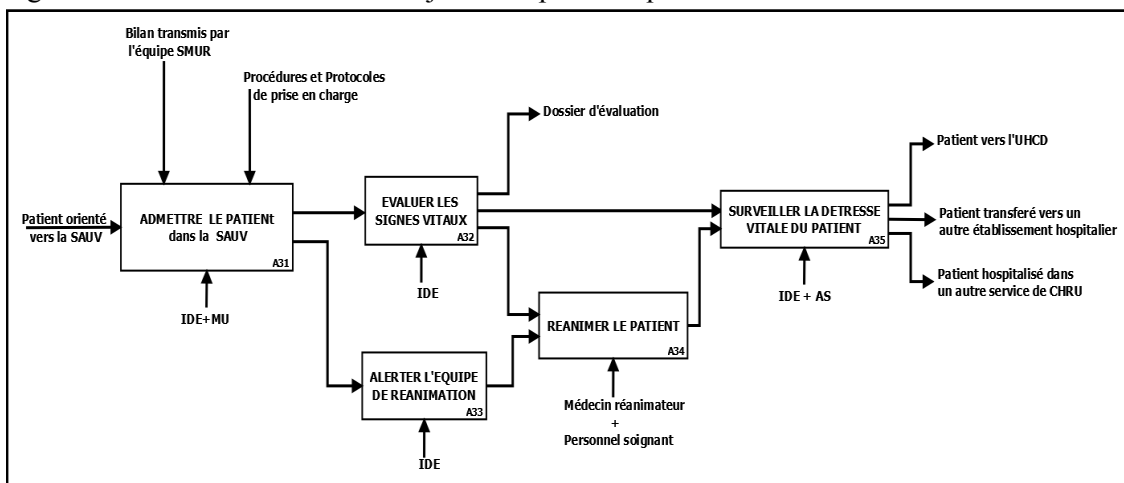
Bilan transmis par l'équipe SMUR

Procédures et Protocoles de prise en charge

Patient orienté vers la SAUV

ADMETTRE LE PATIENt dans la SAUV

A31

IDE+MU

EVALUER LES SIGNES VITAUX

A32

IDE

Dossier d'évaluation

ALERTER L'EQUIPE DE REANIMATION

A33

IDE

REANIMER LE PATIENT

A34

Médecin réanimateur + Personnel soignant

SURVEILLER LA DETRESSE VITALE DU PATIENT

A35

IDE + AS

Patient vers l'UHCD

Patient transferé vers un autre établissement hospitalier

Patient hospitalisé dans un autre service de CHRU